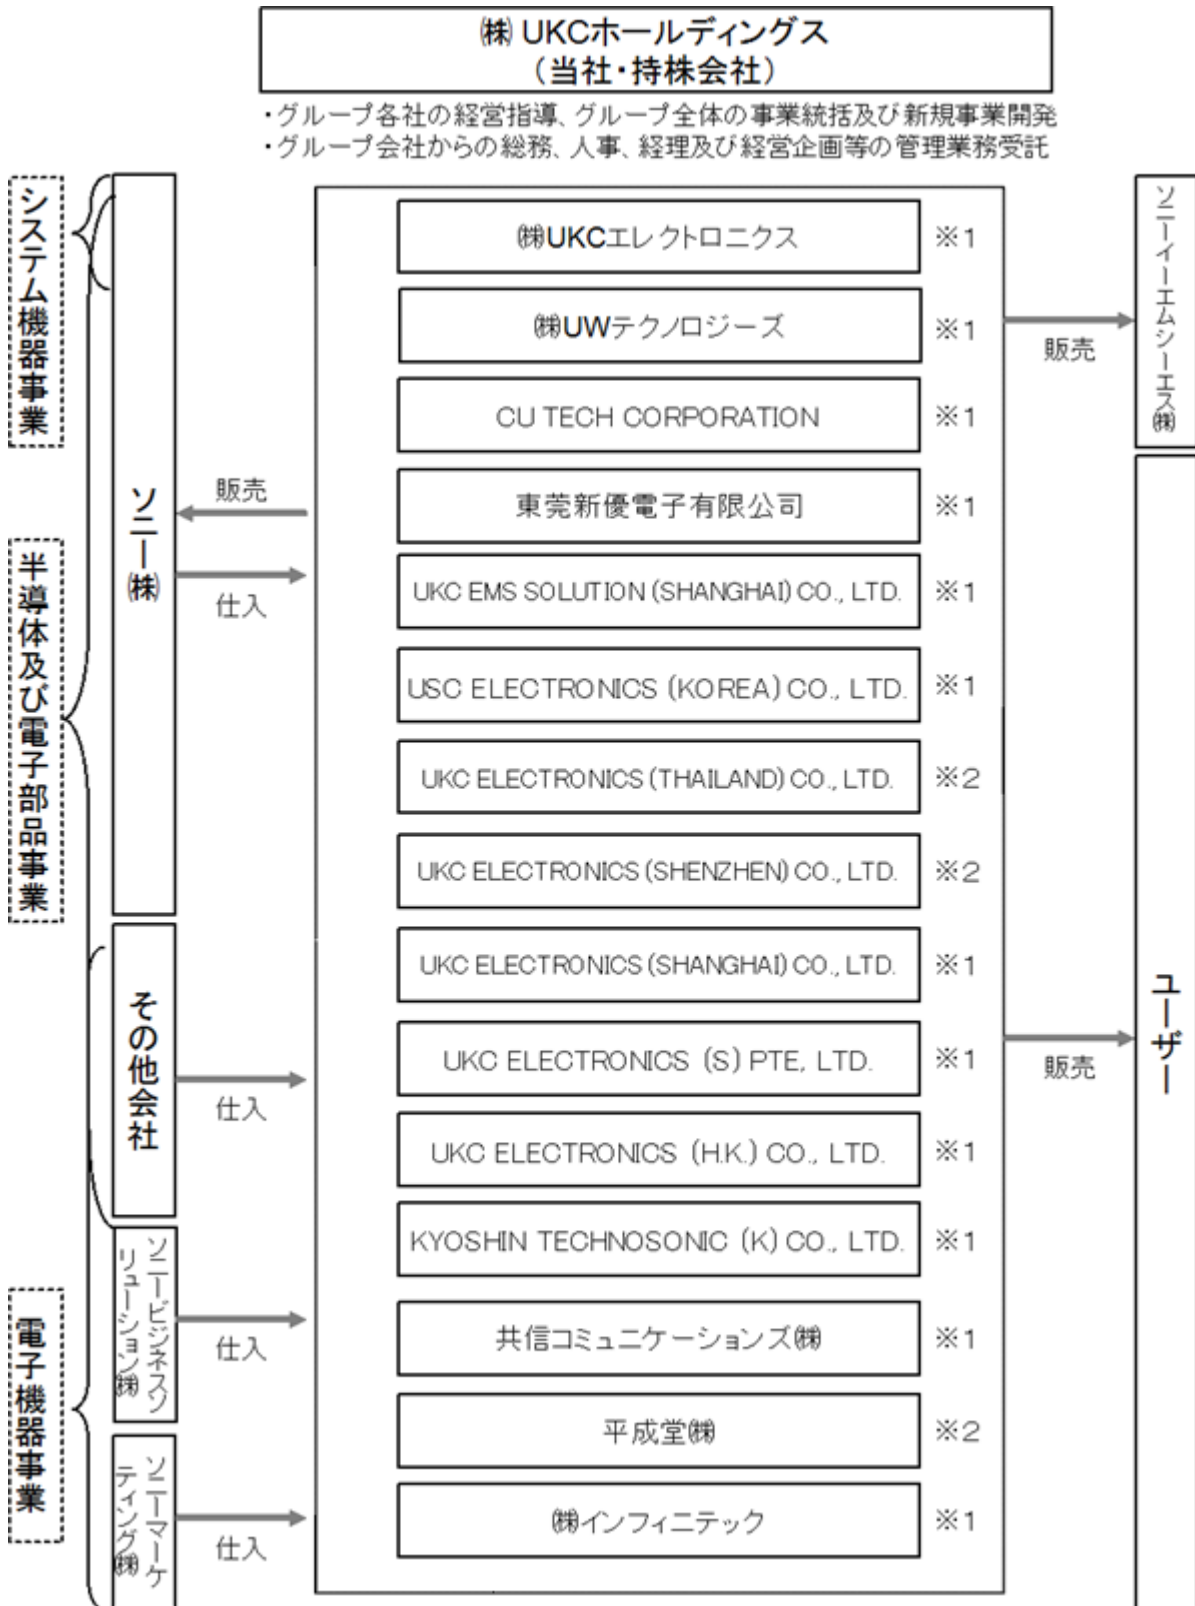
㈱ UKCホールディングス
（当社・持株会社）

・グループ各社の経営指導、グループ全体の事業統括及び新規事業開発
・グループ会社からの総務、人事、経理及び経営企画等の管理業務受託

システム機器事業

半導体及び電子部品事業

電子機器事業

ソニー㈱

その他会社

ソニービジネスソリューション㈱

ソニーマーケティング㈱

販売

仕入

仕入

仕入

仕入

㈱UKCエレクトロニクス ※1
㈱UWテクノロジーズ ※1
CU TECH CORPORATION ※1
東莞新優電子有限公司 ※1
UKC EMS SOLUTION (SHANGHAI) CO., LTD. ※1
USC ELECTRONICS (KOREA) CO., LTD. ※1
UKC ELECTRONICS (THAILAND) CO., LTD. ※2
UKC ELECTRONICS (SHENZHEN) CO., LTD. ※2
UKC ELECTRONICS (SHANGHAI) CO., LTD. ※1
UKC ELECTRONICS (S) PTE, LTD. ※1
UKC ELECTRONICS (H.K.) CO., LTD. ※1
KYOSHIN TECHNOSONIC (K) CO., LTD. ※1
共信コミュニケーションズ㈱ ※1
平成堂㈱ ※2
㈱インフィニテック ※1

販売

ソニーイーエムシーエス㈱

販売

ユーザー